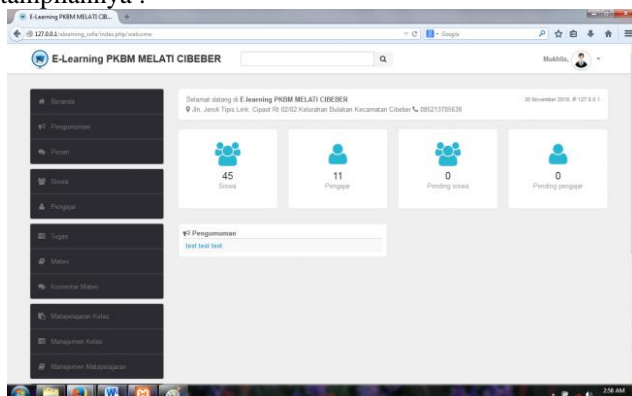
tampilannya :

E-Learning PKBM MELATI CIB...

127.0.0.1/elearning_sofa/index.php/welcome

Google

E-Learning PKBM MELATI CIBEBER

Mukhlis,

Beranda

Pengumuman

Pesan

Siswa

Pengajar

Tugas

Materi

Komentar Materi

Matapelajaran Kelas

Manajemen Kelas

Manajemen Matapelajaran

Selamat datang di E-learning PKBM MELATI CIBEBER
Jln. Jeruk Tipis Link. Cipasir Rt 02/02 Kelurahan Bulakan Kecamatan Cibeber 085213785636

30 November 2016, IP 127.0.0.1

45
Siswa

11
Pengajar

0
Pending siswa

0
Pending pengajar

Pengumuman
test test test

2:58 AM